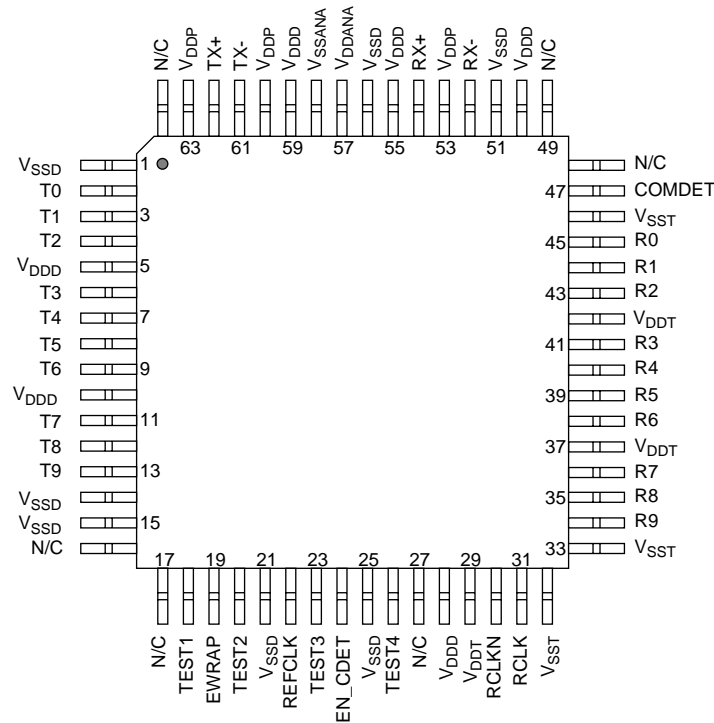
N/C $V_{DDP}$ TX+ TX- $V_{DDP}$ $V_{DDD}$ $V_{SSANA}$ $V_{DDANA}$ $V_{SSD}$ $V_{DDD}$ RX+ $V_{DDP}$ RX- $V_{SSD}$ $V_{DDD}$ N/C

63 61 59 57 55 53 51 49

$V_{SSD}$ 1
T0
T1 3
T2
$V_{DDD}$ 5
T3
T4 7
T5
T6 9
$V_{DDD}$
T7 11
T8
T9 13
$V_{SSD}$
$V_{SSD}$ 15
N/C

N/C
47 COMDET
$V_{SST}$
45 R0
R1
43 R2
$V_{DDT}$
41 R3
R4
39 R5
R6
37 $V_{DDT}$
R7
35 R8
R9
33 $V_{SST}$

17 19 21 23 25 27 29 31

N/C TEST1 EWRAP TEST2 $V_{SSD}$ REFCLK TEST3 EN_CDET $V_{SSD}$ TEST4 N/C $V_{DDD}$ $V_{DDT}$ RCLKN RCLK $V_{SST}$